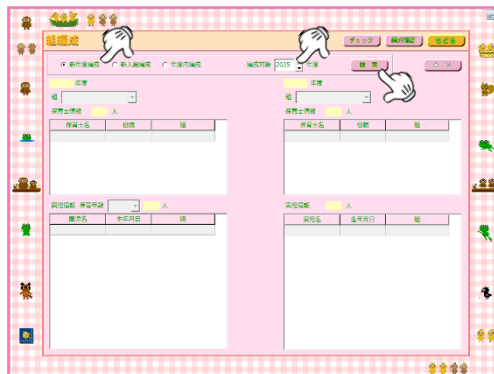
組編成

チェック　異常確認　もどる

新年度編成　新入園編成　年度内編成　編成対象 2025 年度　検索　クリア

年度
組
保育士情報　人

| 保育士名 | 役職 | 組 |
|---|---|---|

園児情報　保育年数　人

| 園児名 | 生年月日 | 組 |
|---|---|---|

年度
組
保育士情報　人

| 保育士名 | 役職 | 組 |
|---|---|---|

園児情報　人

| 園児名 | 生年月日 | 組 |
|---|---|---|